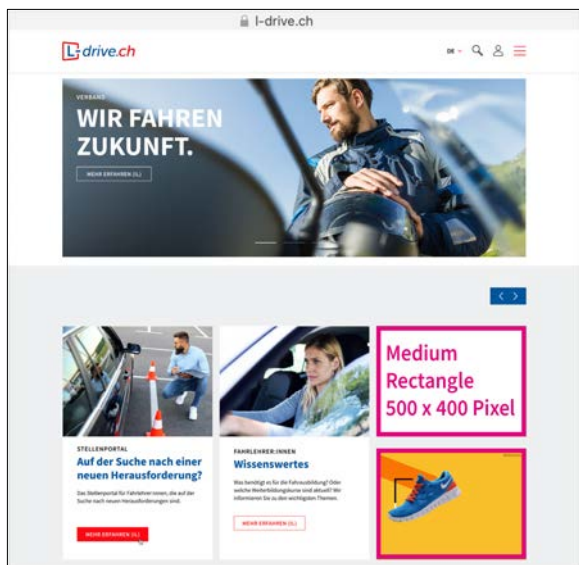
l-drive.ch

L-drive.ch

DE

VERBAND

WIR FAHREN ZUKUNFT.

MEHR ERFAHREN [L]

STELLENPORTAL

Auf der Suche nach einer neuen Herausforderung?

Das Stellenportal für Fahrlehrer:innen, die auf der Suche nach neuen Herausforderungen sind.

MEHR ERFAHREN [L]

FAHRLEHRER:INNEN

Wissenswertes

Was benötigt es für die Fahrausbildung? Oder welche Weiterbildungskurse sind aktuell? Wir informieren Sie zu den wichtigsten Themen.

MEHR ERFAHREN [L]

Medium Rectangle 500 x 400 Pixel